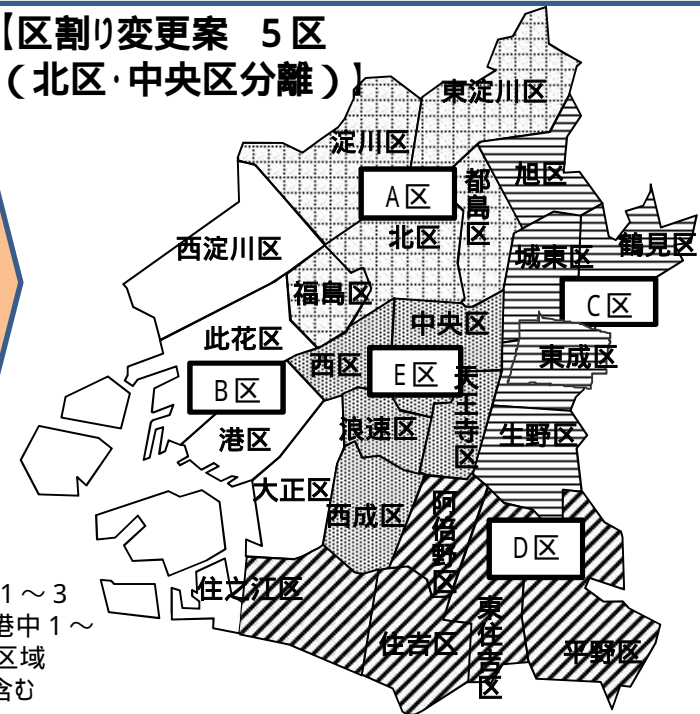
【区割り変更案　5区（北区･中央区分離）】

東淀川区
淀川区
旭区
A区
都島区
北区
西淀川区
鶴見区
城東区
福島区
C区
中央区
此花区
西区
E区
東成区
B区
天王寺区
港区
浪速区
生野区
大正区
西成区
阿倍野区
D区
1～3
港中1～
区域
含む
住之江区
東住吉区
住吉区
平野区